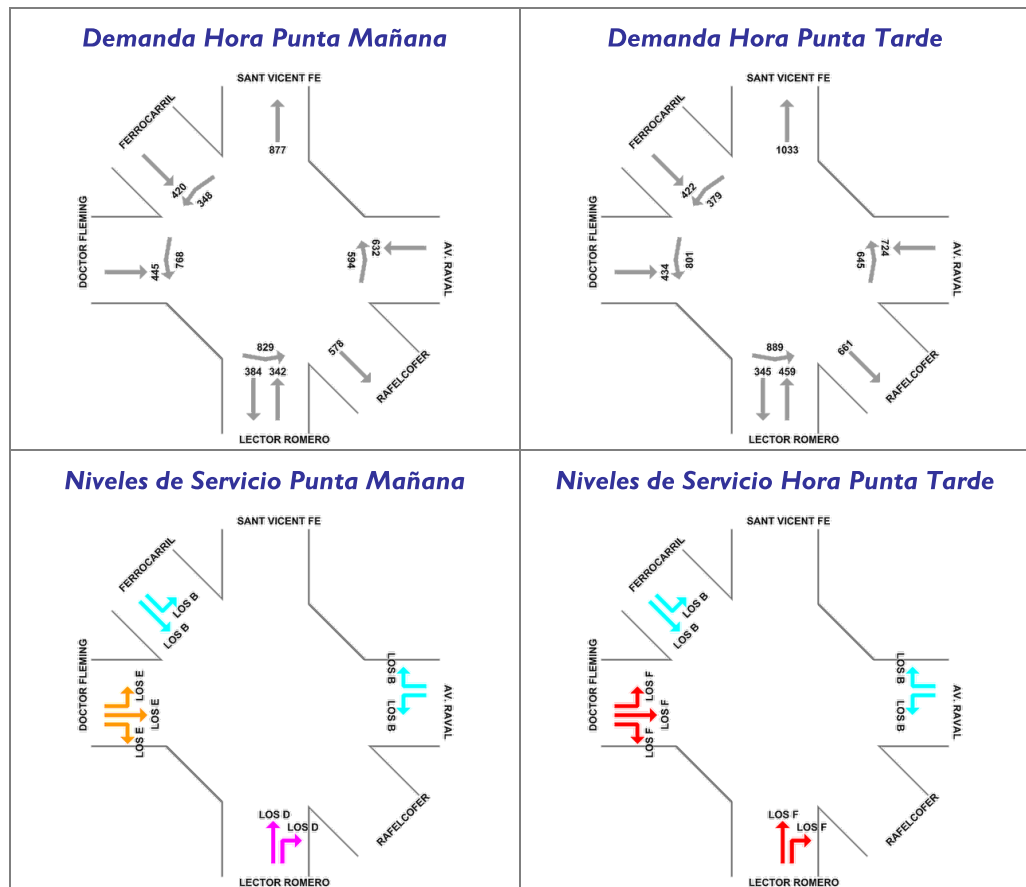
| Demanda Hora Punta Mañana | Demanda Hora Punta Tarde |
|---|---|
| SANT VICENT FE, FERROCARRIL, 877, 420, 348, DOCTOR FLEMING, 445, 768, 632, 594, AV. RAVAL, 829, 578, 384, 342, RAFELCOFER, LECTOR ROMERO | SANT VICENT FE, FERROCARRIL, 1033, 422, 379, DOCTOR FLEMING, 434, 801, 724, 645, AV. RAVAL, 889, 661, 345, 459, RAFELCOFER, LECTOR ROMERO |
| **Niveles de Servicio Punta Mañana** | **Niveles de Servicio Hora Punta Tarde** |
| SANT VICENT FE, FERROCARRIL, LOS B, LOS B, DOCTOR FLEMING, LOS E, LOS E, LOS E, LOS B, LOS B, AV. RAVAL, RAFELCOFER, LOS D, LOS D, LECTOR ROMERO | SANT VICENT FE, FERROCARRIL, LOS B, LOS B, DOCTOR FLEMING, LOS F, LOS F, LOS F, LOS B, LOS B, AV. RAVAL, RAFELCOFER, LOS F, LOS F, LECTOR ROMERO |